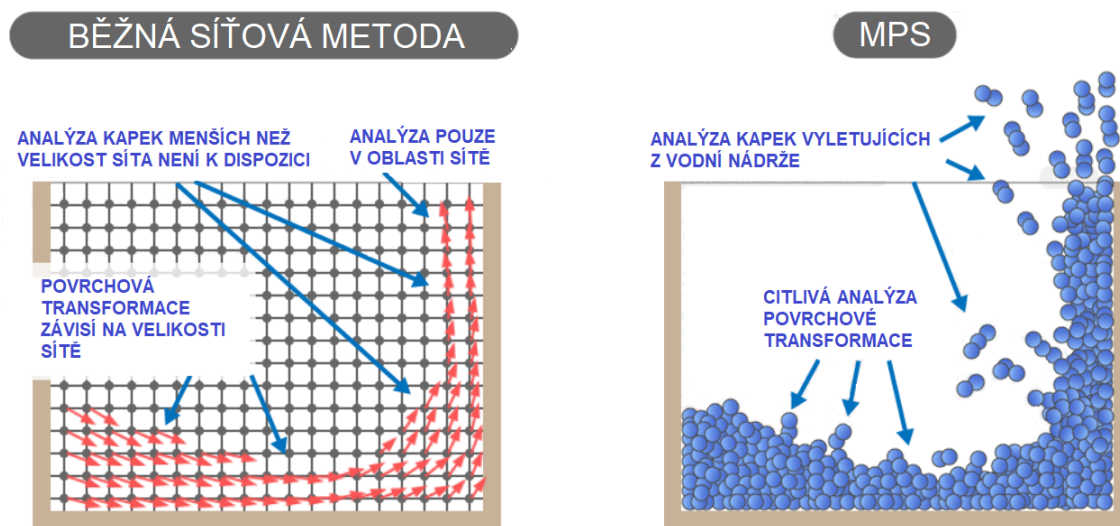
BĚŽNÁ SÍŤOVÁ METODA

ANALÝZA KAPEK MENŠÍCH NEŽ VELIKOST SÍTA NENÍ K DISPOZICI

ANALÝZA POUZE V OBLASTI SÍTĚ

POVRCHOVÁ TRANSFORMACE ZÁVISÍ NA VELIKOSTI SÍTĚ

MPS

ANALÝZA KAPEK VYLETUJÍCÍCH Z VODNÍ NÁDRŽE

CITLIVÁ ANALÝZA POVRCHOVÉ TRANSFORMACE